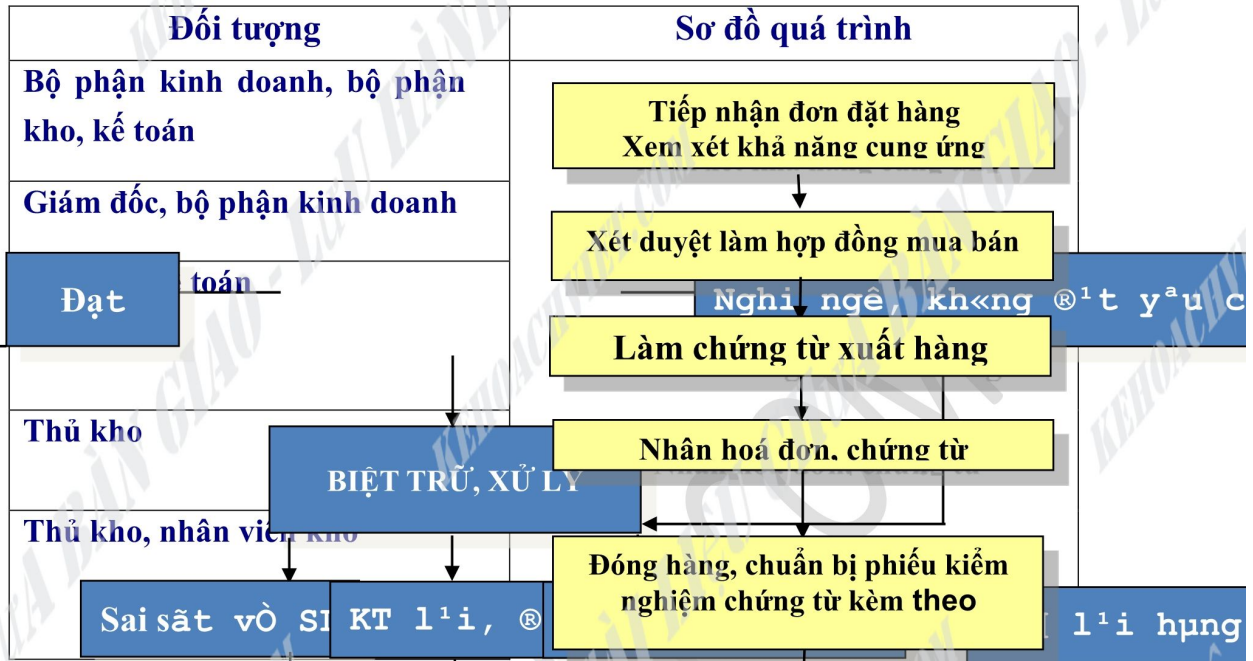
| Đối tượng | Sơ đồ quá trình |
|---|---|
| Bộ phận kinh doanh, bộ phận kho, kế toán | Tiếp nhận đơn đặt hàng Xem xét khả năng cung ứng |
| Giám đốc, bộ phận kinh doanh | Xét duyệt làm hợp đồng mua bán |
| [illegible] toán | Làm chứng từ xuất hàng |
| Thủ kho | Nhân hoá đơn, chứng từ |
| Thủ kho, nhân viên kho | Đóng hàng, chuẩn bị phiếu kiểm nghiệm chứng từ kèm theo |

Đạt

Nghi ngê, kh«ng ®¹t y³u c

BIỆT TRỮ, XỬ LÝ

Sai sãt vÒ SI

KT l¹i, ®

l¹i hµng